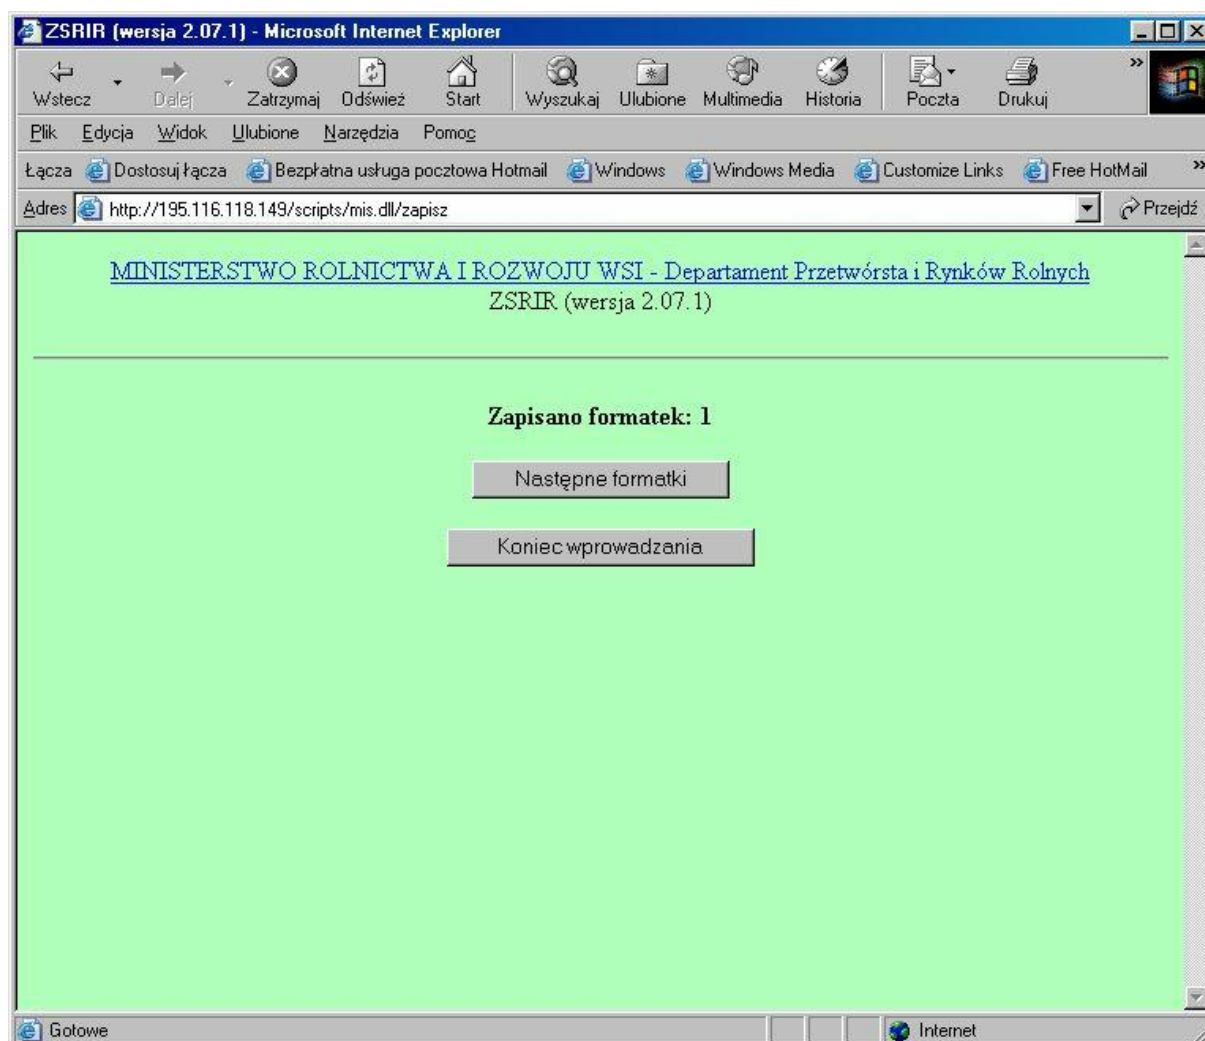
ZSRIR (wersja 2.07.1) - Microsoft Internet Explorer

Wstecz Dalej Zatrzymaj Odśwież Start Wyszukaj Ulubione Multimedia Historia Poczta Drukuj

Plik Edycja Widok Ulubione Narzędzia Pomoc

Łącza Dostosuj łącza Bezpłatna usługa pocztowa Hotmail Windows Windows Media Customize Links Free HotMail

Adres http://195.116.118.149/scripts/mis.dll/zapisz Przejdź

MINISTERSTWO ROLNICTWA I ROZWOJU WSI - Departament Przetwórsta i Rynków Rolnych
ZSRIR (wersja 2.07.1)

Zapisano formatek: 1

Następne formatki

Koniec wprowadzania

Gotowe Internet